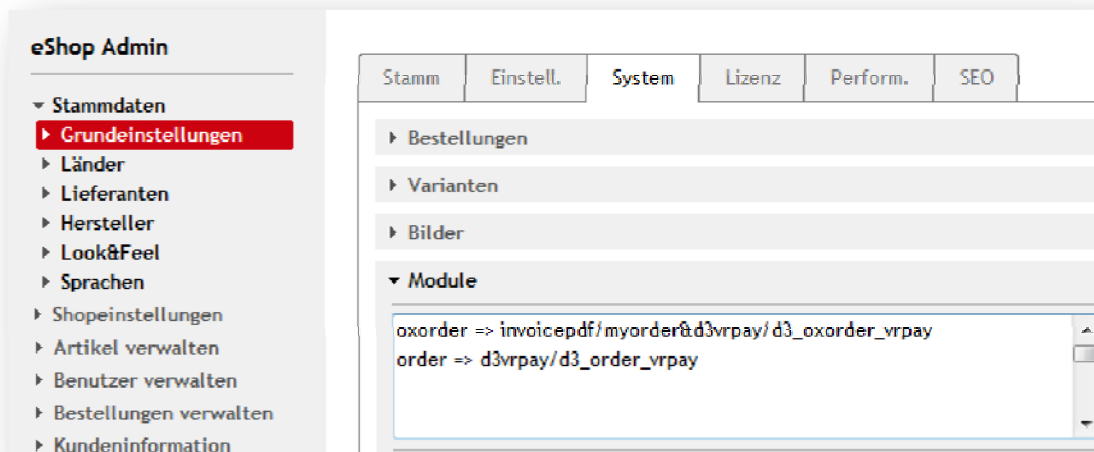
eShop Admin

Stammdaten
Grundeinstellungen
Länder
Lieferanten
Hersteller
Look&Feel
Sprachen
Shopeinstellungen
Artikel verwalten
Benutzer verwalten
Bestellungen verwalten
Kundeninformation

Stamm | Einstell. | System | Lizenz | Perform. | SEO

Bestellungen
Varianten
Bilder
Module

oxorder => invoicepdf/myorder&d3vrpay/d3_oxorder_vrpay
order => d3vrpay/d3_order_vrpay